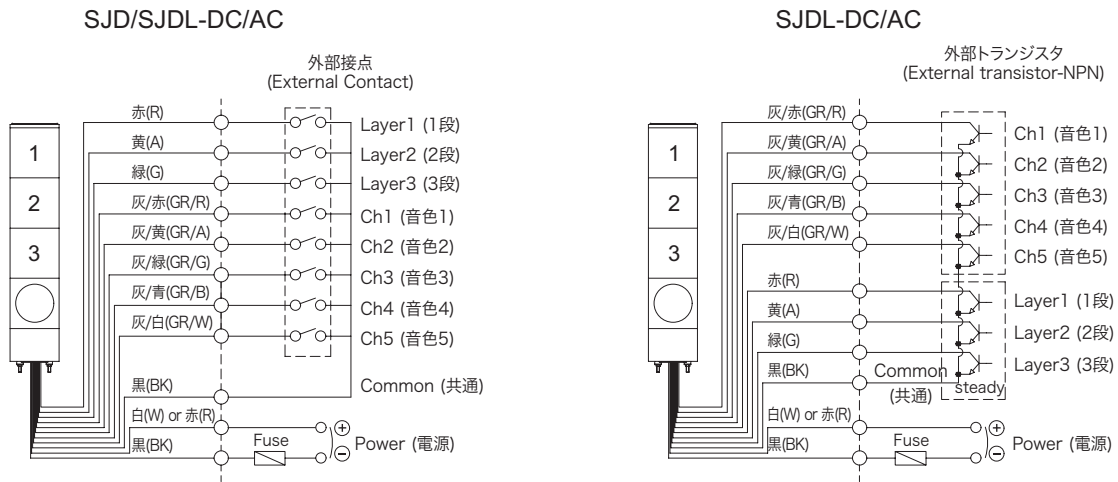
SJD/SJDL-DC/AC

外部接点
(External Contact)

1
2
3

赤(R)
黄(A)
緑(G)
灰/赤(GR/R)
灰/黄(GR/A)
灰/緑(GR/G)
灰/青(GR/B)
灰/白(GR/W)
黒(BK)
白(W) or 赤(R)
黒(BK)

Layer1 (1段)
Layer2 (2段)
Layer3 (3段)
Ch1 (音色1)
Ch2 (音色2)
Ch3 (音色3)
Ch4 (音色4)
Ch5 (音色5)
Common (共通)
Fuse
$\oplus$
$\ominus$
Power (電源)

SJDL-DC/AC

外部トランジスタ
(External transistor-NPN)

1
2
3

灰/赤(GR/R)
灰/黄(GR/A)
灰/緑(GR/G)
灰/青(GR/B)
灰/白(GR/W)
赤(R)
黄(A)
緑(G)
黒(BK)
白(W) or 赤(R)
黒(BK)

Ch1 (音色1)
Ch2 (音色2)
Ch3 (音色3)
Ch4 (音色4)
Ch5 (音色5)
Layer1 (1段)
Layer2 (2段)
Layer3 (3段)
Common
(共通)
steady
Fuse
$\oplus$
$\ominus$
Power (電源)